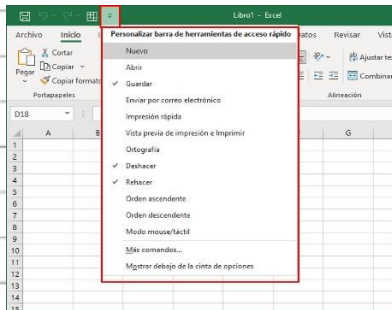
Libro1 - Excel

Archivo Inicio

Cortar
Copiar
Pegar
Copiar formato
Portapapeles

atos Revisar Vist
Ajustar te
Combinar
Alineación

D18

A B G

1
2
3
4
5
6
7
8
9
10
11
12
13
14

Personalizar barra de herramientas de acceso rápido
Nuevo
Abrir
✓ Guardar
Enviar por correo electrónico
Impresión rápida
Vista previa de impresión e Imprimir
Ortografía
✓ Deshacer
✓ Rehacer
Orden ascendente
Orden descendente
Modo mouse/táctil
Más comandos...
Mostrar debajo de la cinta de opciones